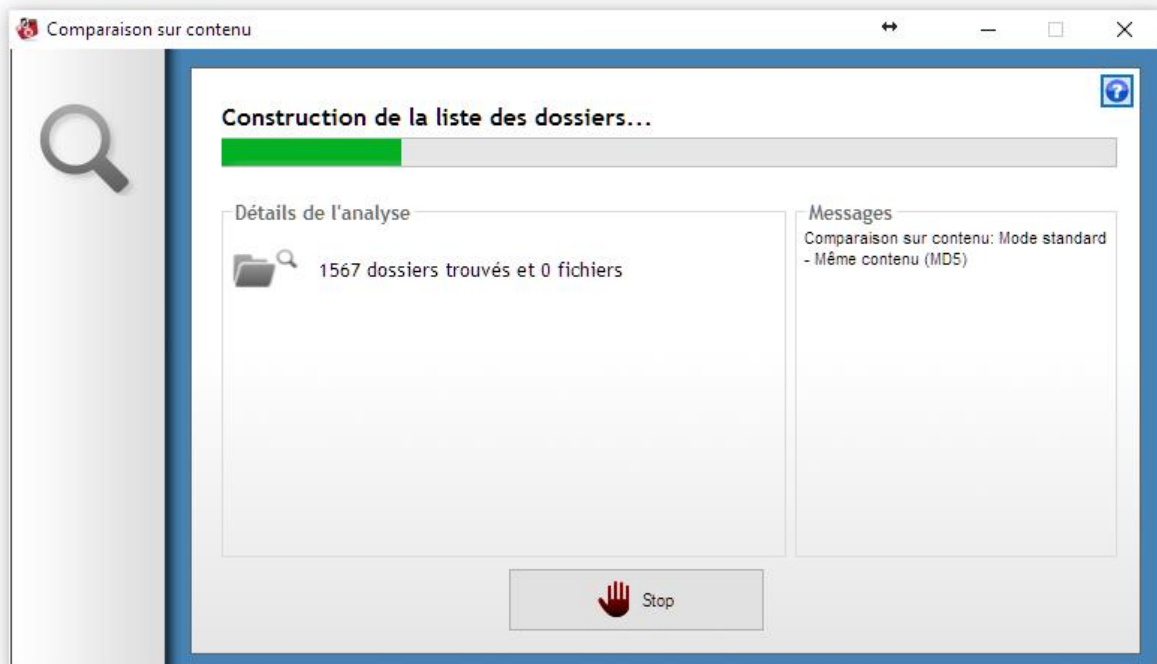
Comparaison sur contenu

Construction de la liste des dossiers...

Détails de l'analyse

1567 dossiers trouvés et 0 fichiers

Messages

Comparaison sur contenu: Mode standard - Même contenu (MD5)

Stop